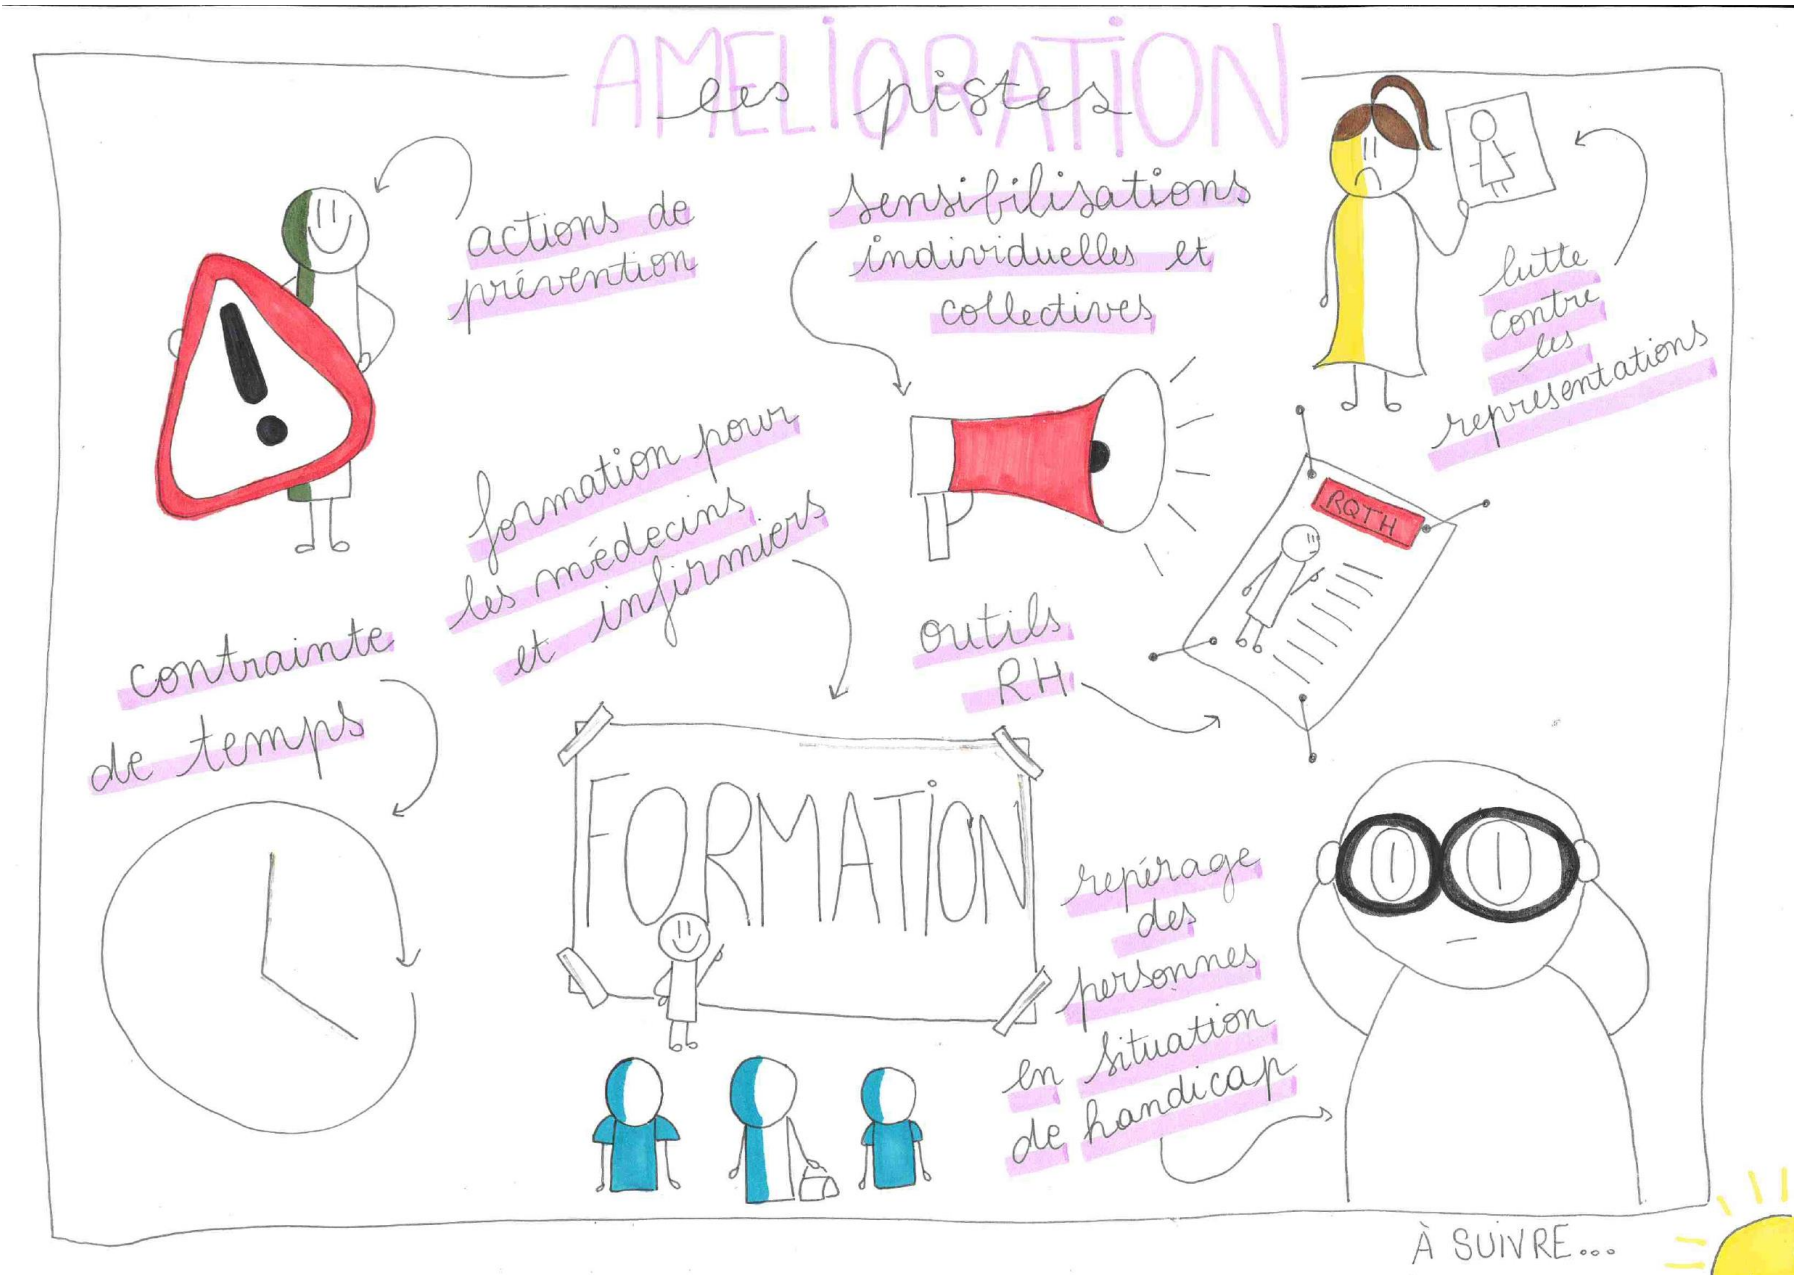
AMELIORATION

les pistes

actions de prévention

sensibilisations individuelles et collectives

lutte contre les représentations

formation pour les médecins et infirmiers

RQTH

outils RH

contrainte de temps

FORMATION

repérage des personnes en situation de handicap

À SUIVRE...